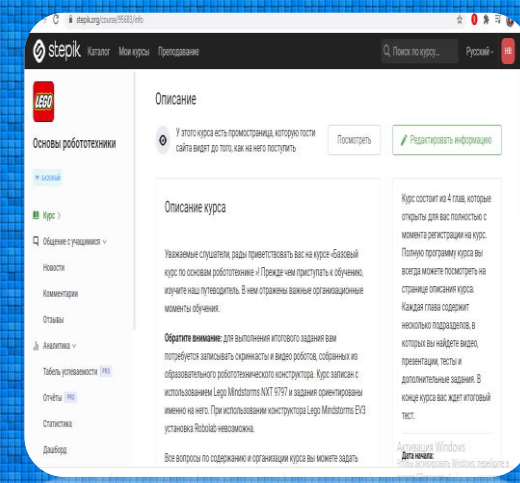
stepik.org/course/95683/info

stepik Каталог Мои курсы Преподавание Поиск по курсу... Русский

LEGO

Основы робототехники

базовый

Курс >

Общение с учащимися

Новости

Комментарии

Отзывы

Аналитика

Табель успеваемости PRO

Отчёты PRO

Статистика

Дашборд

Описание

У этого курса есть промостраница, которую гости сайта видят до того, как на него поступить

Посмотреть

Редактировать информацию

Описание курса

Уважаемые слушатели, рады приветствовать вас на курсе «Базовый курс по основам робототехники»! Прежде чем приступать к обучению, изучите наш путеводитель. В нем отражены важные организационные моменты обучения.

Обратите внимание: для выполнения итогового задания вам потребуется записывать скриншоты и видео роботов, собранных из образовательного робототехнического конструктора. Курс записан с использованием Lego Mindstorms NXT 9797 и задания ориентированы именно на него. При использовании конструктора Lego Mindstorms EV3 установка Robolab невозможна.

Все вопросы по содержанию и организации курса вы можете задать

Курс состоит из 4 глав, которые открыты для вас полностью с момента регистрации на курс. Полную программу курса вы всегда можете посмотреть на странице описания курса. Каждая глава содержит несколько подразделов, в которых вы найдете видео, презентации, тесты и дополнительные задания. В конце курса вас ждет итоговый тест.

Активация Windows
Чтобы активировать Windows, перейдите в

Дата начала: